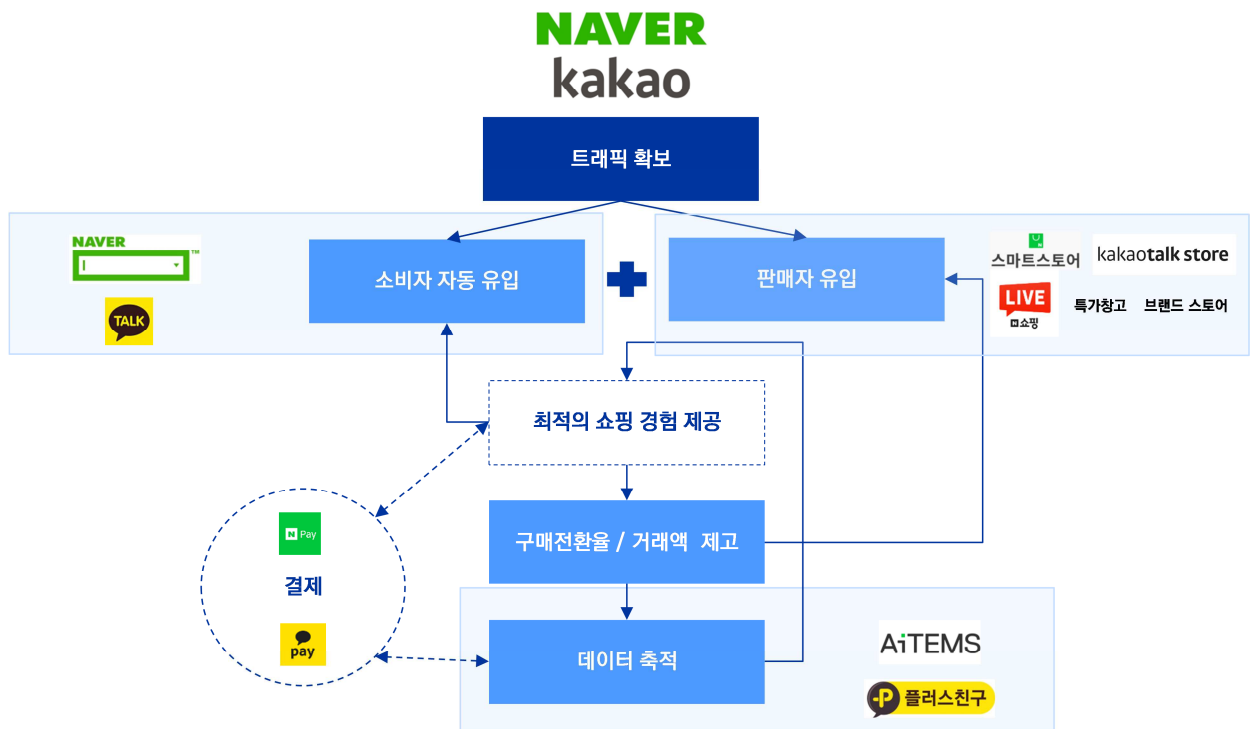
NAVER
kakao

트래픽 확보

NAVER

TALK

소비자 자동 유입

판매자 유입

스마트스토어
kakaotalk store
LIVE 쇼핑
특가창고 브랜드 스토어

최적의 쇼핑 경험 제공

N Pay
결제
pay

구매전환율 / 거래액 제고

데이터 축적

AiTEMS
플러스친구